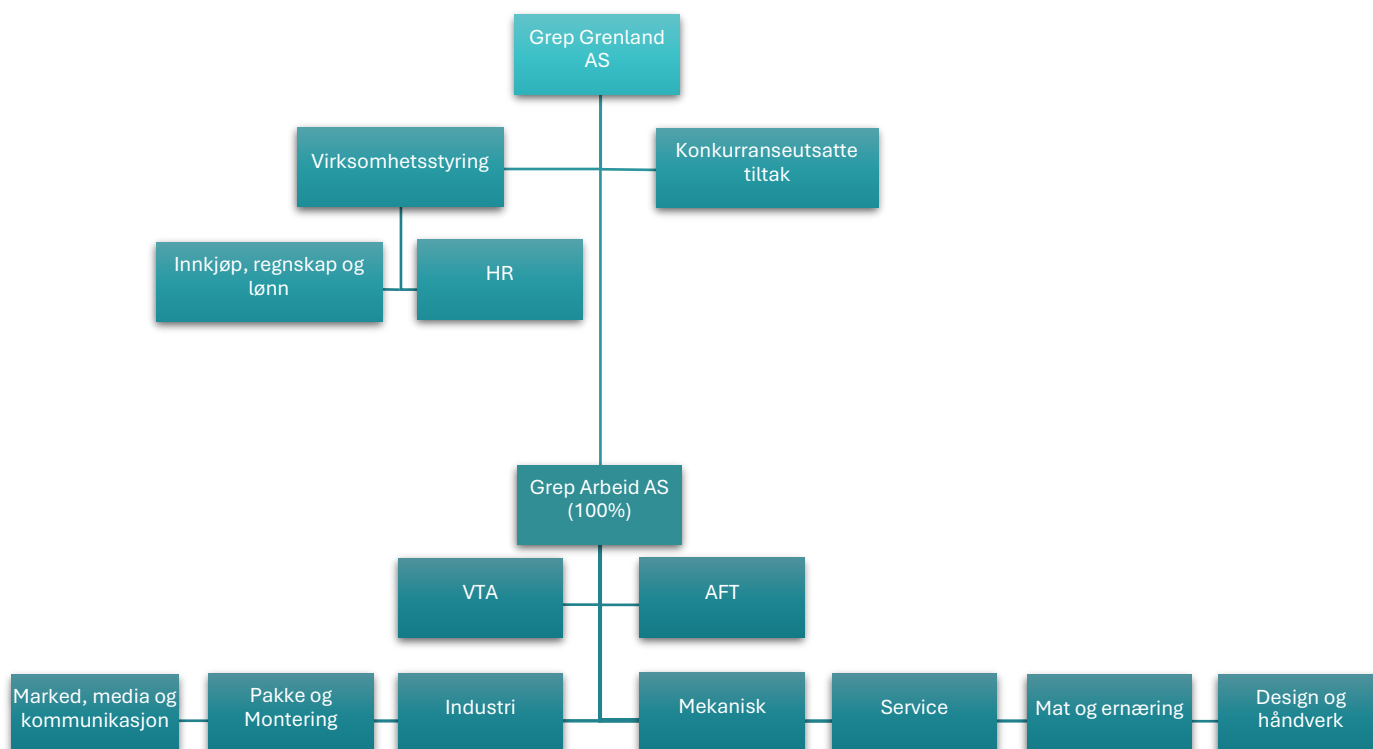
Grep Grenland AS

Virksomhetsstyring

Konkurranseutsatte tiltak

Innkjøp, regnskap og lønn

HR

Grep Arbeid AS (100%)

VTA

AFT

Marked, media og kommunikasjon

Pakke og Montering

Industri

Mekanisk

Service

Mat og ernæring

Design og håndverk